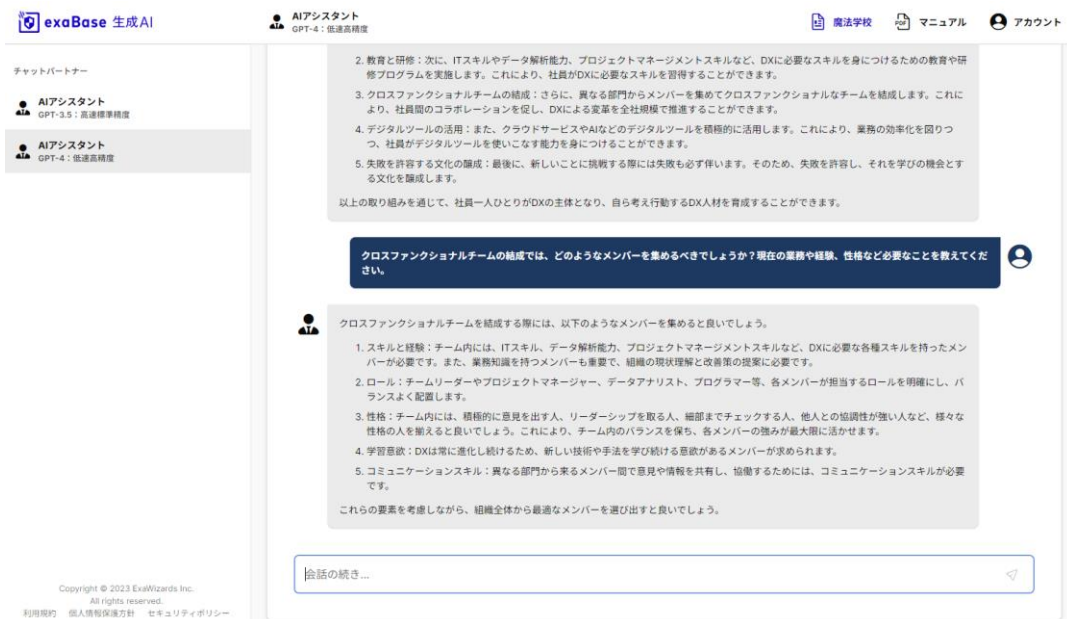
exaBase 生成AI

AIアシスタント
GPT-4：低速高精度

魔法学校　PDF マニュアル　アカウント

チャットパートナー

AIアシスタント
GPT-3.5：高速標準精度

AIアシスタント
GPT-4：低速高精度

2. 教育と研修：次に、ITスキルやデータ解析能力、プロジェクトマネージメントスキルなど、DXに必要なスキルを身につけるための教育や研修プログラムを実施します。これにより、社員がDXに必要なスキルを習得することができます。

3. クロスファンクショナルチームの結成：さらに、異なる部門からメンバーを集めてクロスファンクショナルなチームを結成します。これにより、社員間のコラボレーションを促し、DXによる変革を全社規模で推進することができます。

4. デジタルツールの活用：また、クラウドサービスやAIなどのデジタルツールを積極的に活用します。これにより、業務の効率化を図りつつ、社員がデジタルツールを使いこなす能力を身につけることができます。

5. 失敗を許容する文化の醸成：最後に、新しいことに挑戦する際には失敗も必ず伴います。そのため、失敗を許容し、それを学びの機会とする文化を醸成します。

以上の取り組みを通じて、社員一人ひとりがDXの主体となり、自ら考え行動するDX人材を育成することができます。

クロスファンクショナルチームの結成では、どのようなメンバーを集めるべきでしょうか？現在の業務や経験、性格など必要なことを教えてください。

クロスファンクショナルチームを結成する際には、以下のようなメンバーを集めると良いでしょう。

1. スキルと経験：チーム内には、ITスキル、データ解析能力、プロジェクトマネージメントスキルなど、DXに必要な各種スキルを持ったメンバーが必要です。また、業務知識を持つメンバーも重要で、組織の現状理解と改善策の提案に必要です。

2. ロール：チームリーダーやプロジェクトマネージャー、データアナリスト、プログラマー等、各メンバーが担当するロールを明確にし、バランスよく配置します。

3. 性格：チーム内には、積極的に意見を出す人、リーダーシップを取る人、細部までチェックする人、他人との協調性が強い人など、様々な性格の人を揃えると良いでしょう。これにより、チーム内のバランスを保ち、各メンバーの強みが最大限に活かせます。

4. 学習意欲：DXは常に進化し続けるため、新しい技術や手法を学び続ける意欲があるメンバーが求められます。

5. コミュニケーションスキル：異なる部門から来るメンバー間で意見や情報を共有し、協働するためには、コミュニケーションスキルが必要です。

これらの要素を考慮しながら、組織全体から最適なメンバーを選び出すと良いでしょう。

会話の続き...

Copyright © 2023 ExaWizards Inc.
All rights reserved.
利用規約　個人情報保護方針　セキュリティポリシー